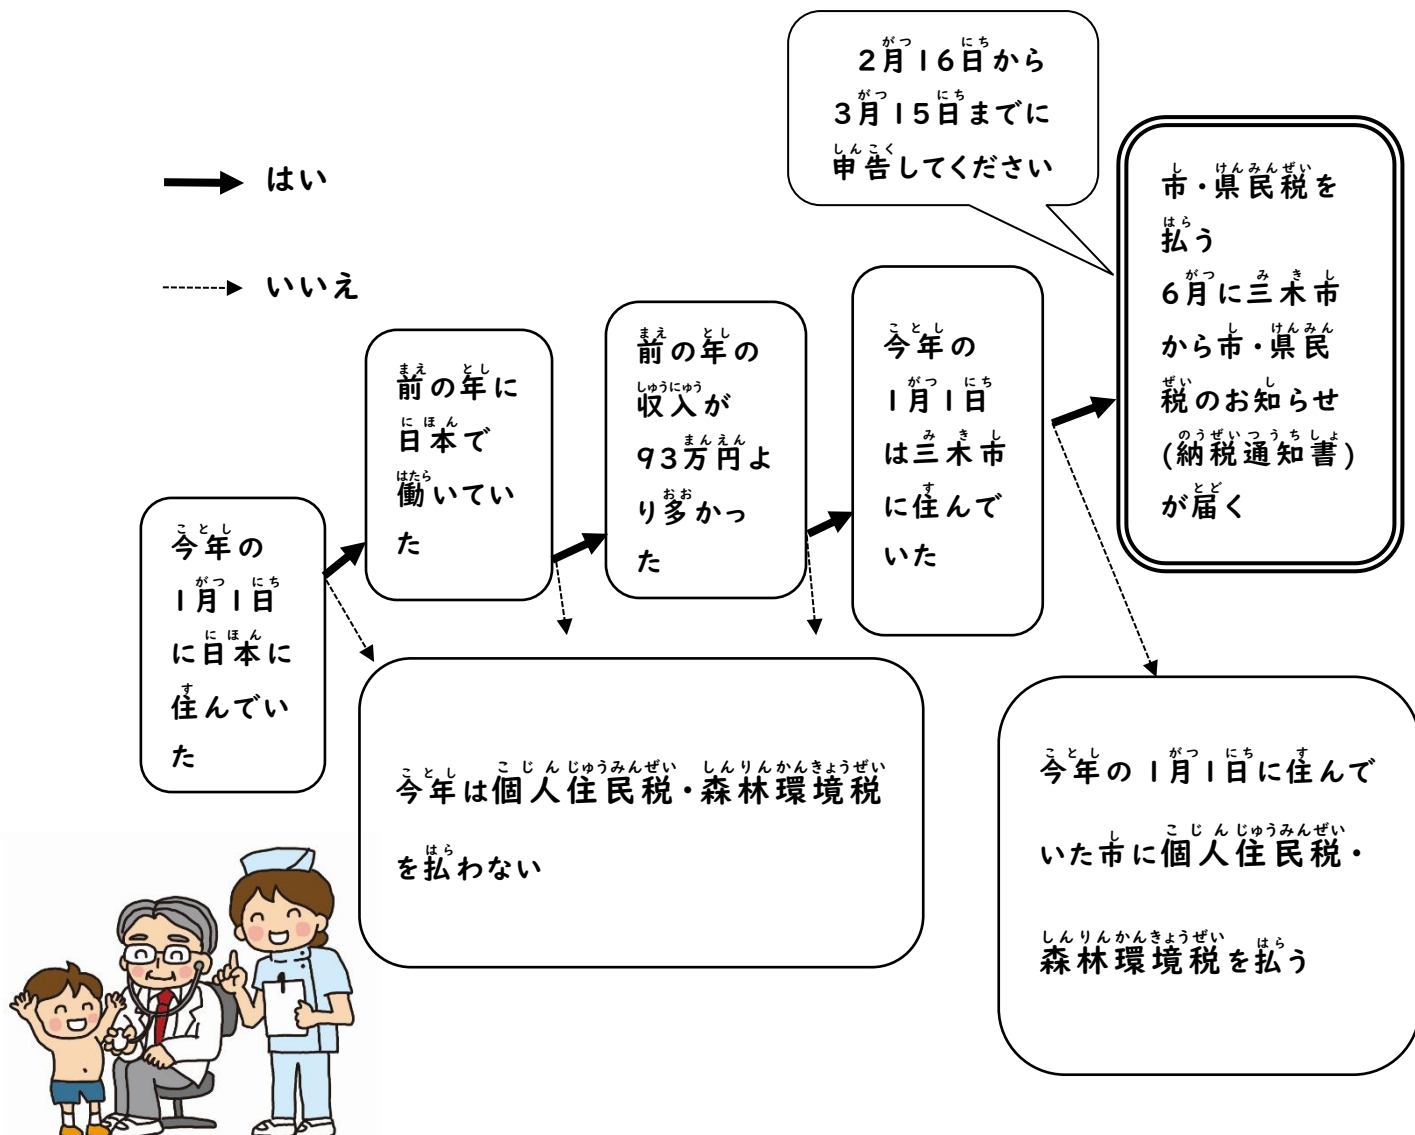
2月16日から3月15日までに申告してください

はい

いいえ

市・県民税を払う
6月に三木市から市・県民税のお知らせ(納税通知書)が届く

今年の1月1日に日本に住んでいた

前の年に日本で働いていた

前の年の収入が93万円より多かった

今年の1月1日は三木市に住んでいた

今年は個人住民税・森林環境税を払わない

今年の1月1日に住んでいた市に個人住民税・森林環境税を払う